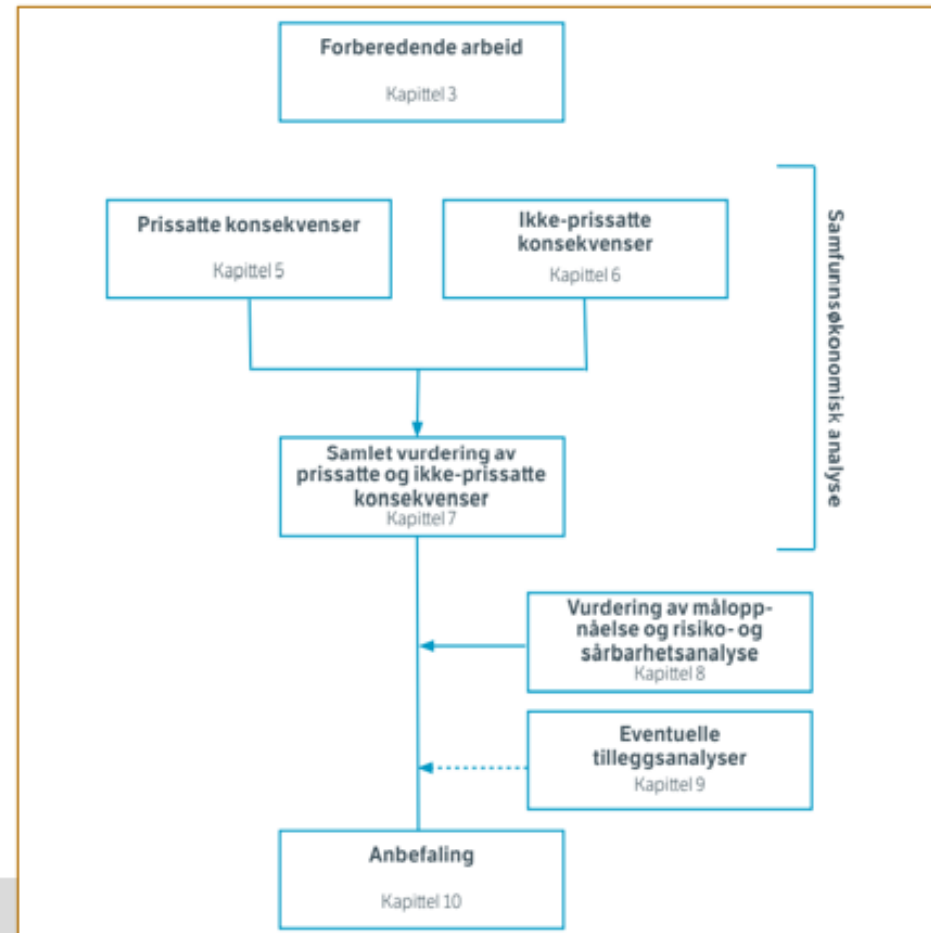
Forberedende arbeid

Kapittel 3

Prissatte konsekvenser

Kapittel 5

Ikke-prissatte konsekvenser

Kapittel 6

Samfunnsøkonomisk analyse

Samlet vurdering av prissatte og ikke-prissatte konsekvenser

Kapittel 7

Vurdering av måloppnåelse og risiko- og sårbarhetsanalyse

Kapittel 8

Eventuelle tilleggsanalyser

Kapittel 9

Anbefaling

Kapittel 10